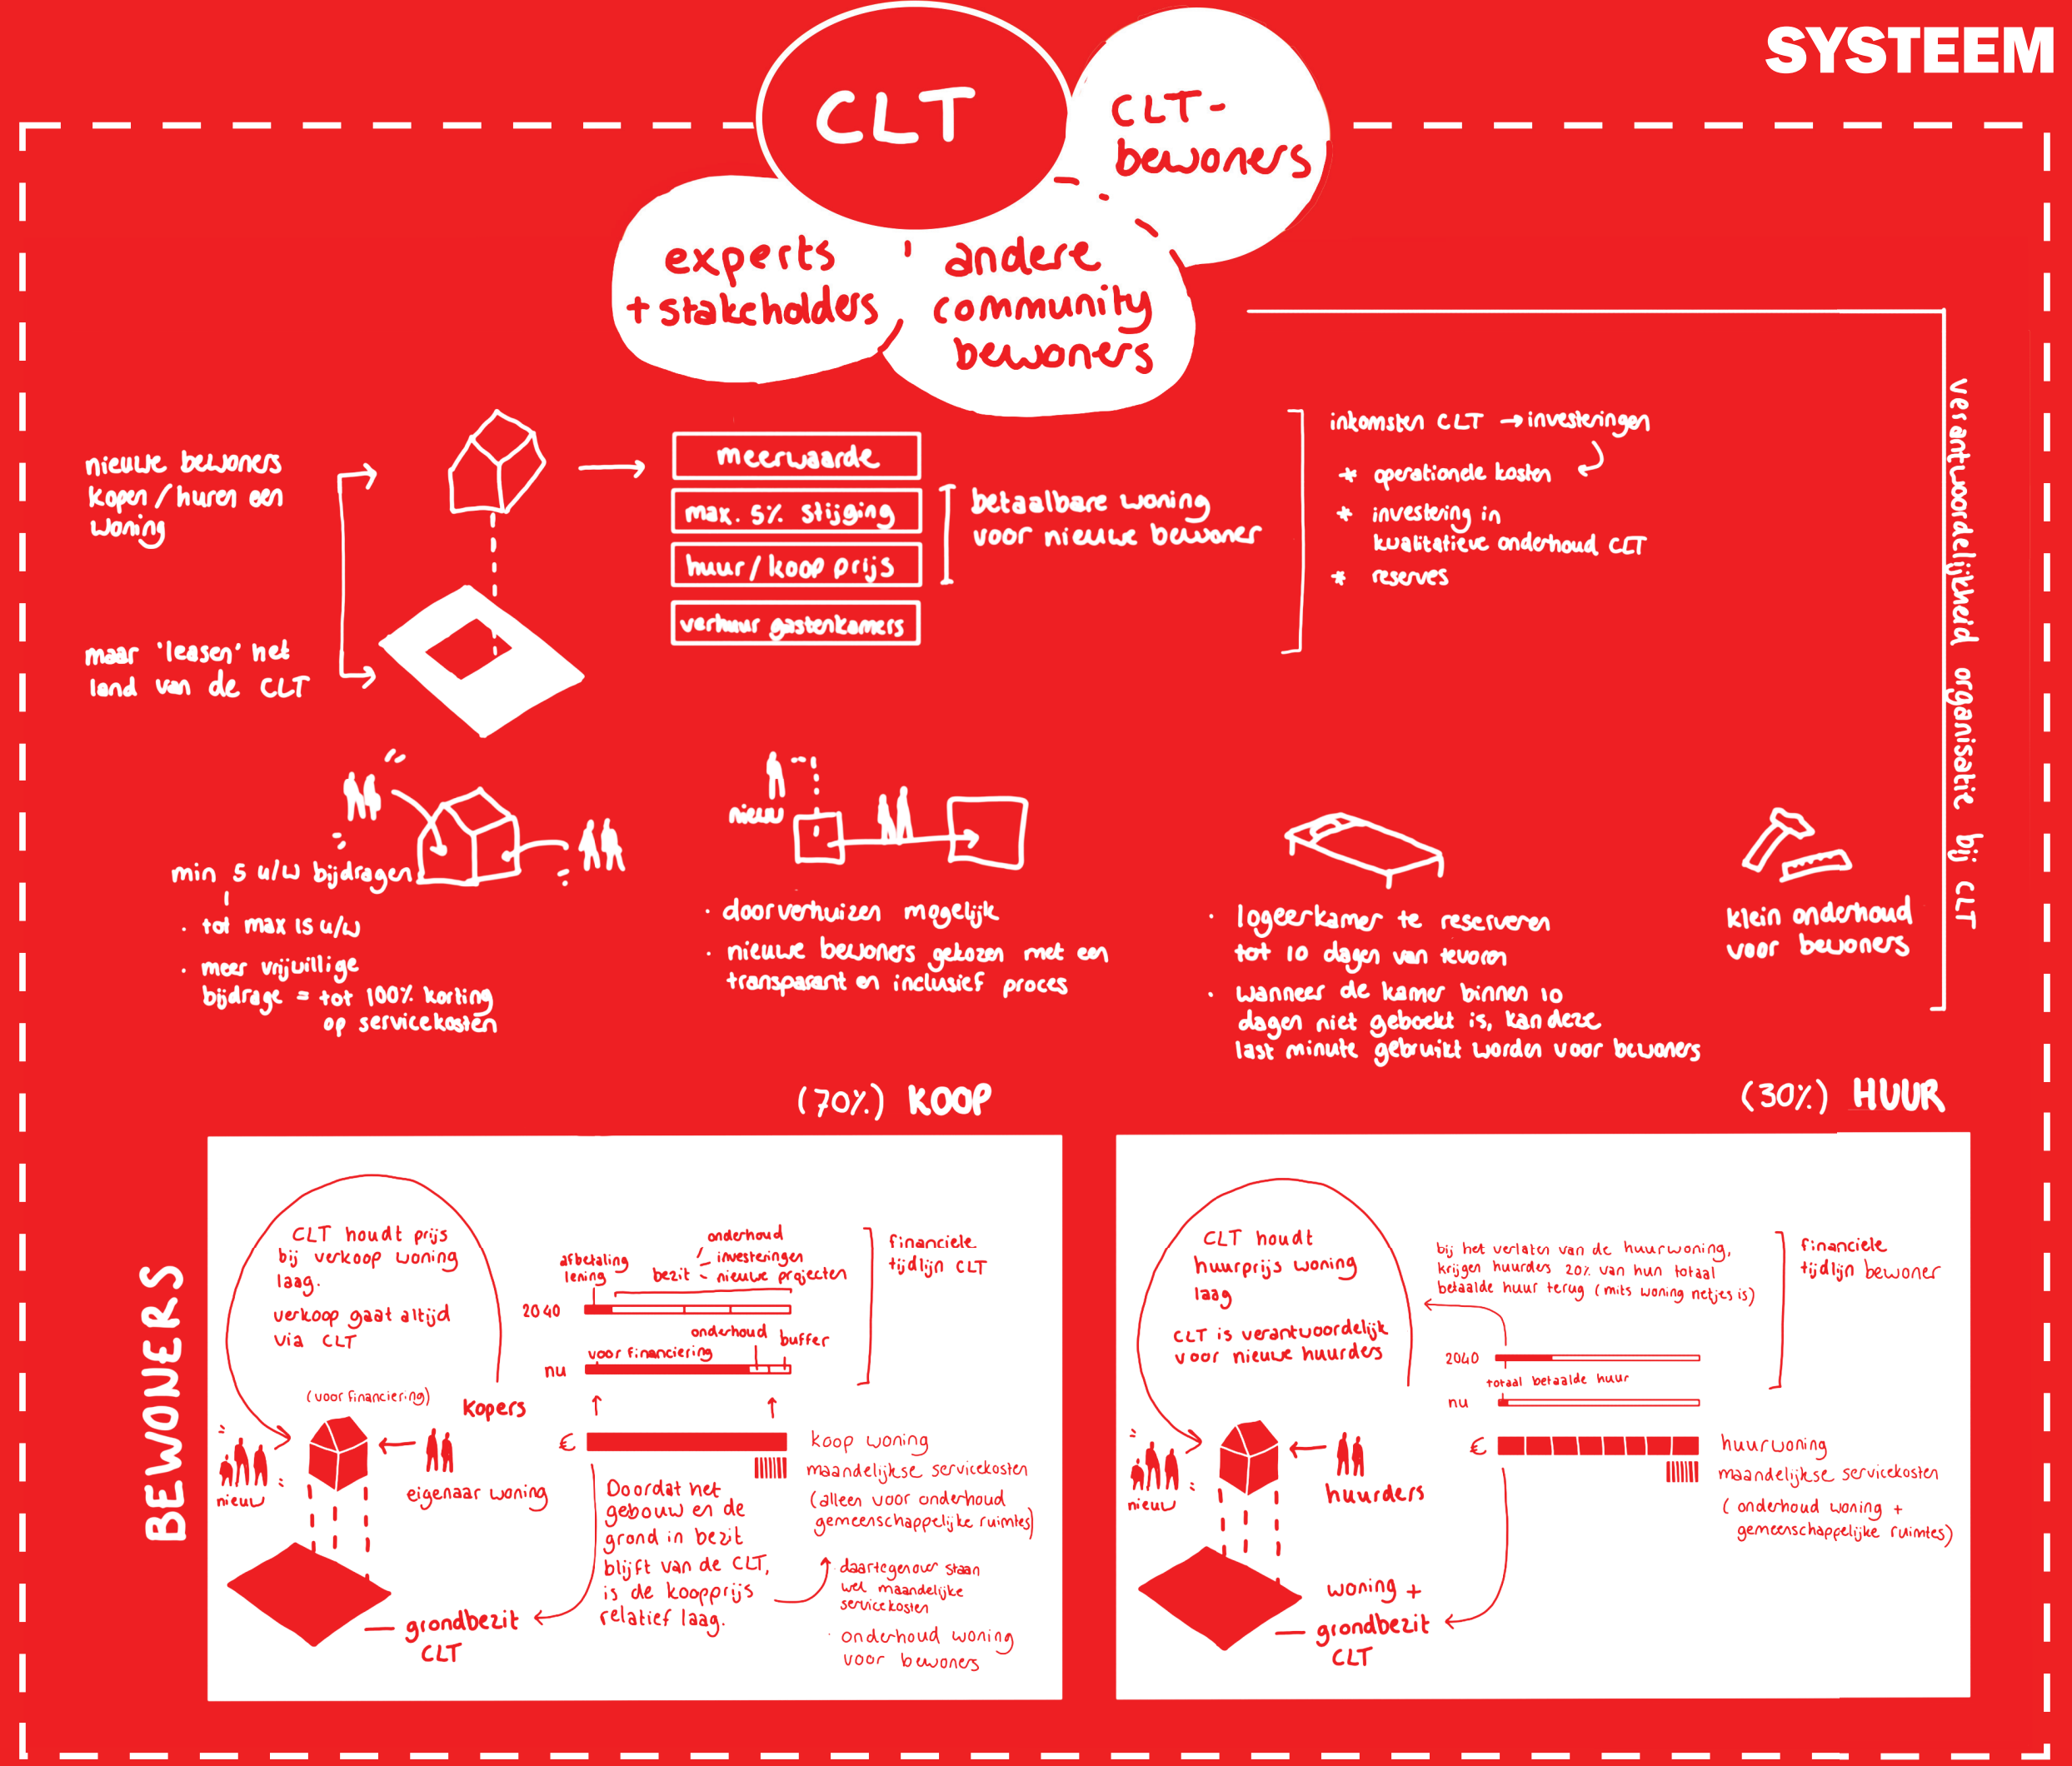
SYSTEEM

CLT

CLT-bewoners

experts + stakeholders

andere community bewoners

nieuwe bewoners kopen / huren een woning

maar 'leasen' het land van de CLT

meerwaarde

max. 5% stijging

huur / koop prijs

verhuur gastenkamers

betaalbare woning voor nieuwe bewoner

inkomsten CLT → investeringen

* operationele kosten
* investering in kwalitatieve onderhoud CLT
* reserves

verantwoordelijkheid organisatie bij CLT

min 5 u/w bijdragen

· tot max 15 u/w
· meer vrijwillige bijdrage = tot 100% korting op servicekosten

nieuw

· doorverhuizen mogelijk
· nieuwe bewoners gekozen met een transparant en inclusief proces

· logeerkamer te reserveren tot 10 dagen van tevoren
· wanneer de kamer binnen 10 dagen niet geboekt is, kan deze last minute gebruikt worden voor bewoners

klein onderhoud voor bewoners

(70%) KOOP

(30%) HUUR

BEWONERS

CLT houdt prijs bij verkoop woning laag.

verkoop gaat altijd via CLT

(voor financiering)

kopers

nieuw

eigenaar woning

grondbezit CLT

afbetaling lening

bezit

onderhoud
investeringen
nieuwe projecten

financiele tijdlijn CLT

2040

onderhoud

buffer

voor financiering

nu

€

koop woning maandelijkse servicekosten (alleen voor onderhoud gemeenschappelijke ruimtes)

Doordat het gebouw en de grond in bezit blijft van de CLT, is de koopprijs relatief laag.

daartegenover staan wel maandelijkse servicekosten

· onderhoud woning voor bewoners

CLT houdt huurprijs woning laag

CLT is verantwoordelijk voor nieuwe huurders

bij het verlaten van de huurwoning, krijgen huurders 20% van hun totaal betaalde huur terug (mits woning netjes is)

financiele tijdlijn bewoner

2040

totaal betaalde huur

nu

€

huurwoning maandelijkse servicekosten (onderhoud woning + gemeenschappelijke ruimtes)

nieuw

huurders

woning + grondbezit CLT